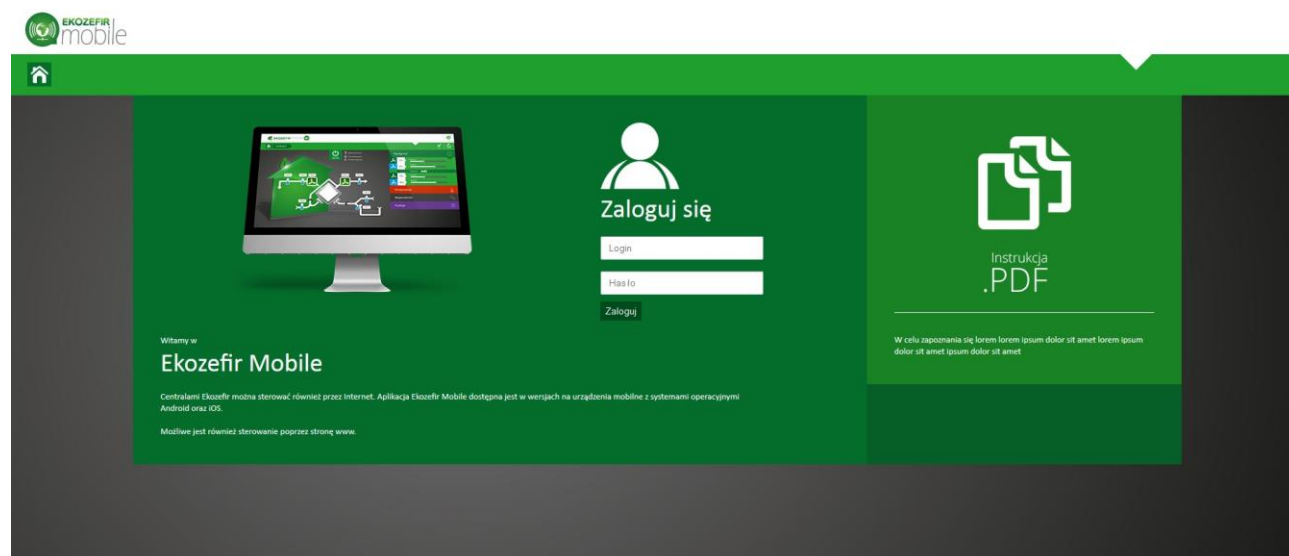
EKOZEFIR mobile

Zaloguj się

Login

Hasło

Zaloguj

Instrukcja
.PDF

W celu zapoznania się lorem lorem ipsum dolor sit amet lorem ipsum dolor sit amet ipsum dolor sit amet

Witamy w

Ekozefir Mobile

Centralami Ekozefir można sterować również przez Internet. Aplikacja Ekozefir Mobile dostępna jest w wersjach na urządzenia mobilne z systemami operacyjnymi Android oraz iOS.

Możliwe jest również sterowanie poprzez stronę www.